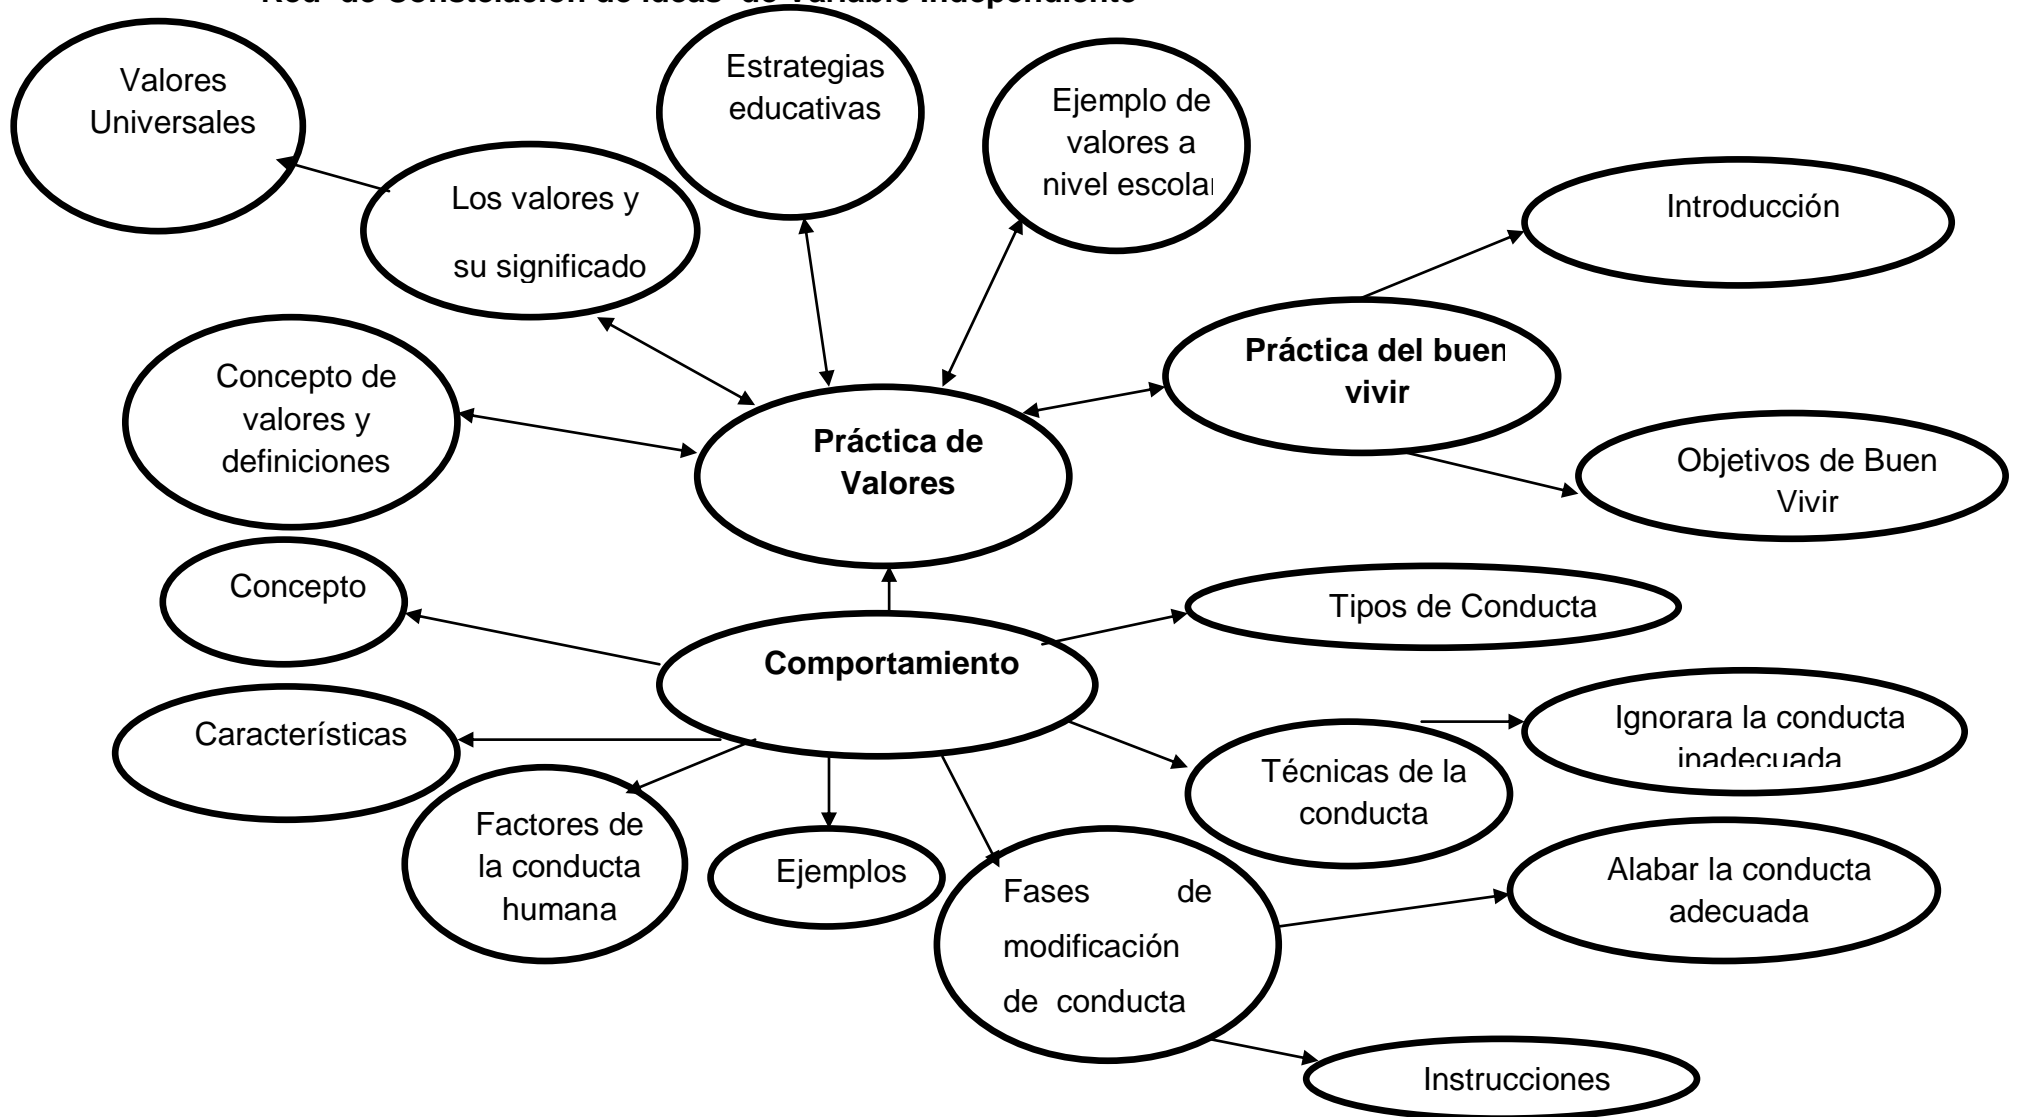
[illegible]

Valores Universales

Estrategias educativas

Ejemplo de valores a nivel escolar

Los valores y su significado

Introducción

Concepto de valores y definiciones

Práctica de Valores

Práctica del buen vivir

Objetivos de Buen Vivir

Concepto

Tipos de Conducta

Comportamiento

Características

Ignorara la conducta inadecuada

Técnicas de la conducta

Factores de la conducta humana

Ejemplos

Fases de modificación de conducta

Alabar la conducta adecuada

Instrucciones